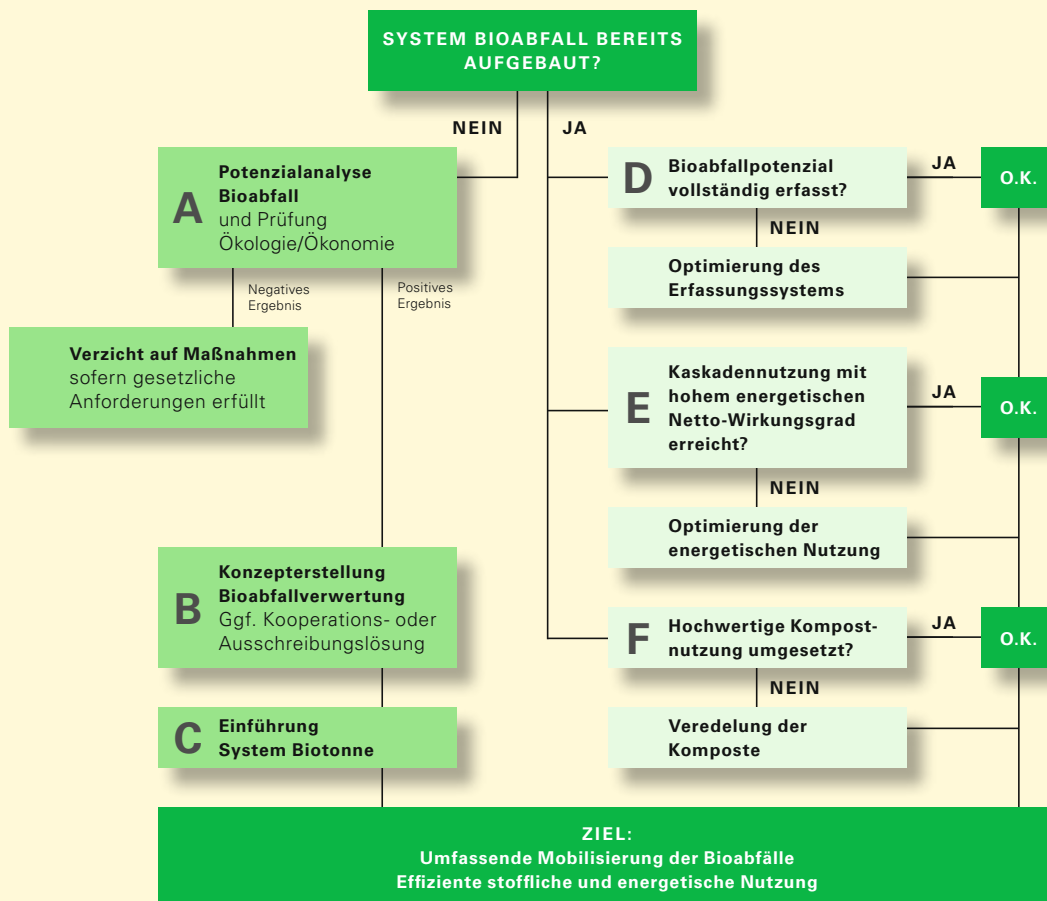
SYSTEM BIOABFALL BEREITS AUFGEBAUT?

NEIN

JA

A Potenzialanalyse Bioabfall und Prüfung Ökologie/Ökonomie

Negatives Ergebnis

Positives Ergebnis

Verzicht auf Maßnahmen sofern gesetzliche Anforderungen erfüllt

D Bioabfallpotenzial vollständig erfasst?

JA

O.K.

NEIN

Optimierung des Erfassungssystems

E Kaskadennutzung mit hohem energetischen Netto-Wirkungsgrad erreicht?

JA

O.K.

NEIN

Optimierung der energetischen Nutzung

B Konzepterstellung Bioabfallverwertung Ggf. Kooperations- oder Ausschreibungslösung

F Hochwertige Kompostnutzung umgesetzt?

JA

O.K.

NEIN

C Einführung System Biotonne

Veredelung der Komposte

ZIEL:
Umfassende Mobilisierung der Bioabfälle
Effiziente stoffliche und energetische Nutzung